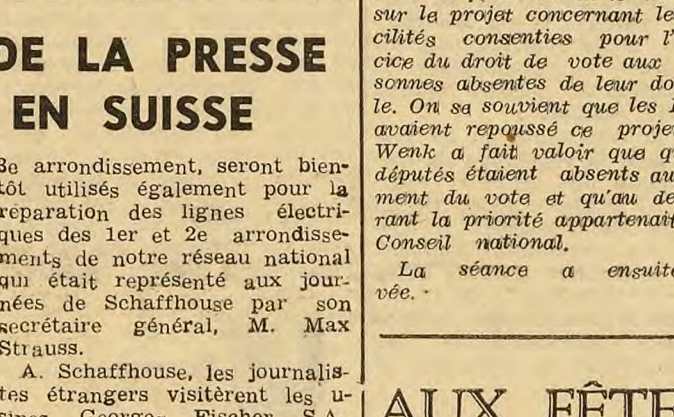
DE LA PRESSE EN SUISSE

3e arrondissement, seront bientôt utilisés également pour la réparation des lignes électriques des 1er et 2e arrondissements de notre réseau national qui était représenté aux journées de Schaffhouse par son secrétaire général, M. Max Strauss.

A. Schaffhouse, les journalistes étrangers visitèrent les u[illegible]

sur le projet concernant le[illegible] cilités consenties pour l'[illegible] cice du droit de vote aux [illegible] sonnes absentes de leur do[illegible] le. On se souvient que les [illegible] avaient repoussé ce proje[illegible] Wenk a fait valoir que q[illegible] députés étaient absents au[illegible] ment du vote et qu'au de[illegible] rant la priorité appartenait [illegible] Conseil national.

La séance a ensuit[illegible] vée.

AUX FÊTE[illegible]